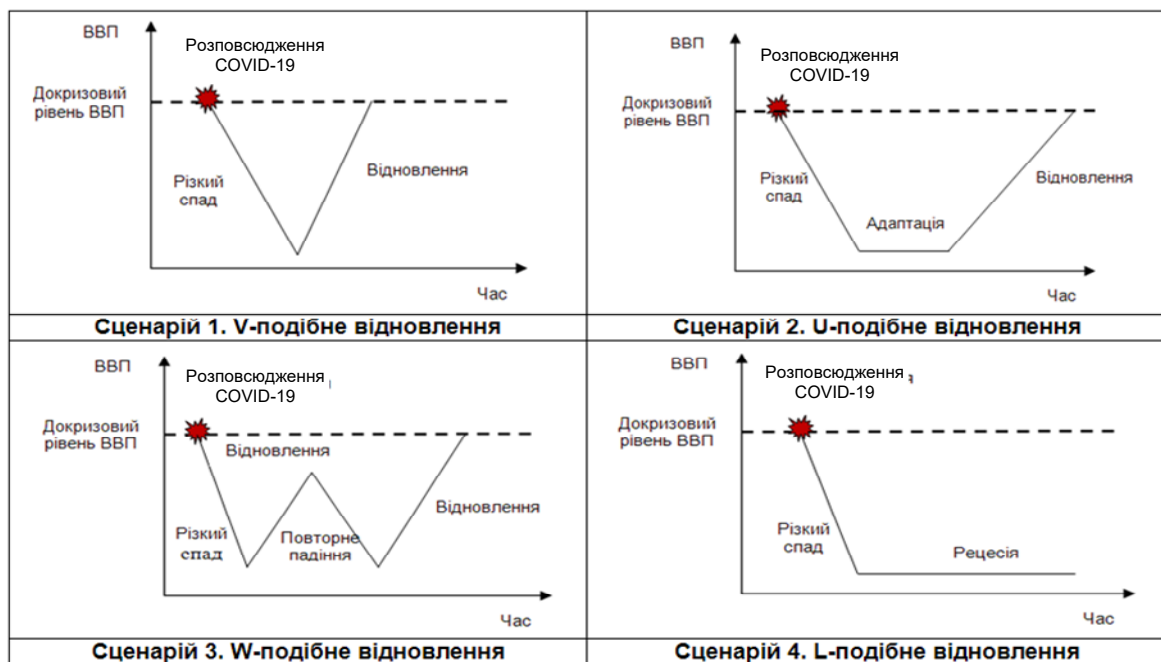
ВВП
Розповсюдження COVID-19
Докризовий рівень ВВП
Різкий спад
Відновлення
Час
Сценарій 1. V-подібне відновлення

ВВП
Розповсюдження COVID-19
Докризовий рівень ВВП
Різкий спад
Адаптація
Відновлення
Час
Сценарій 2. U-подібне відновлення

ВВП
Розповсюдження COVID-19
Докризовий рівень ВВП
Відновлення
Різкий спад
Повторне падіння
Відновлення
Час
Сценарій 3. W-подібне відновлення

ВВП
Розповсюдження COVID-19
Докризовий рівень ВВП
Різкий спад
Рецесія
Час
Сценарій 4. L-подібне відновлення